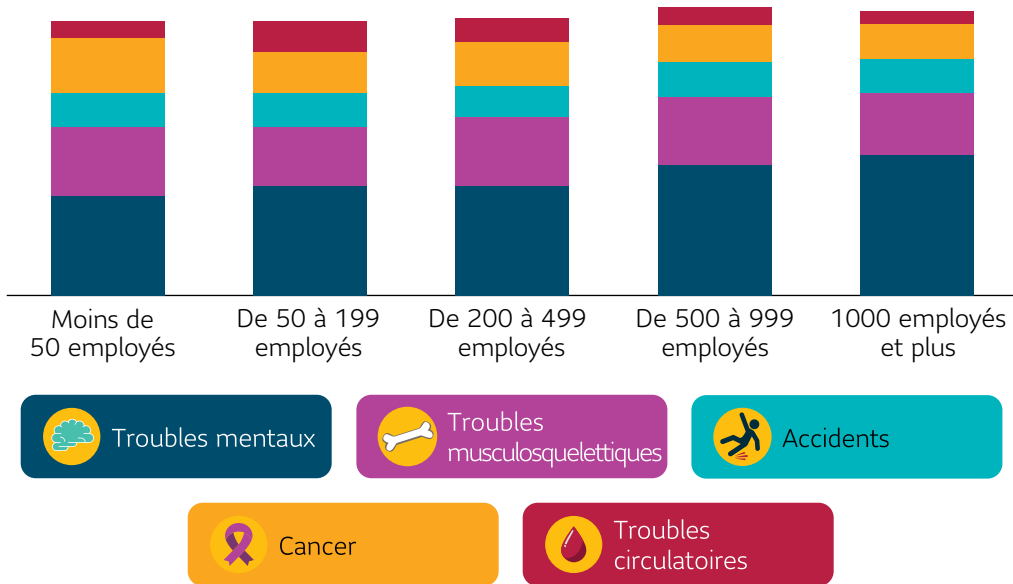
Moins de 50 employés

De 50 à 199 employés

De 200 à 499 employés

De 500 à 999 employés

1000 employés et plus

Troubles mentaux

Troubles musculosquelettiques

Accidents

Cancer

Troubles circulatoires